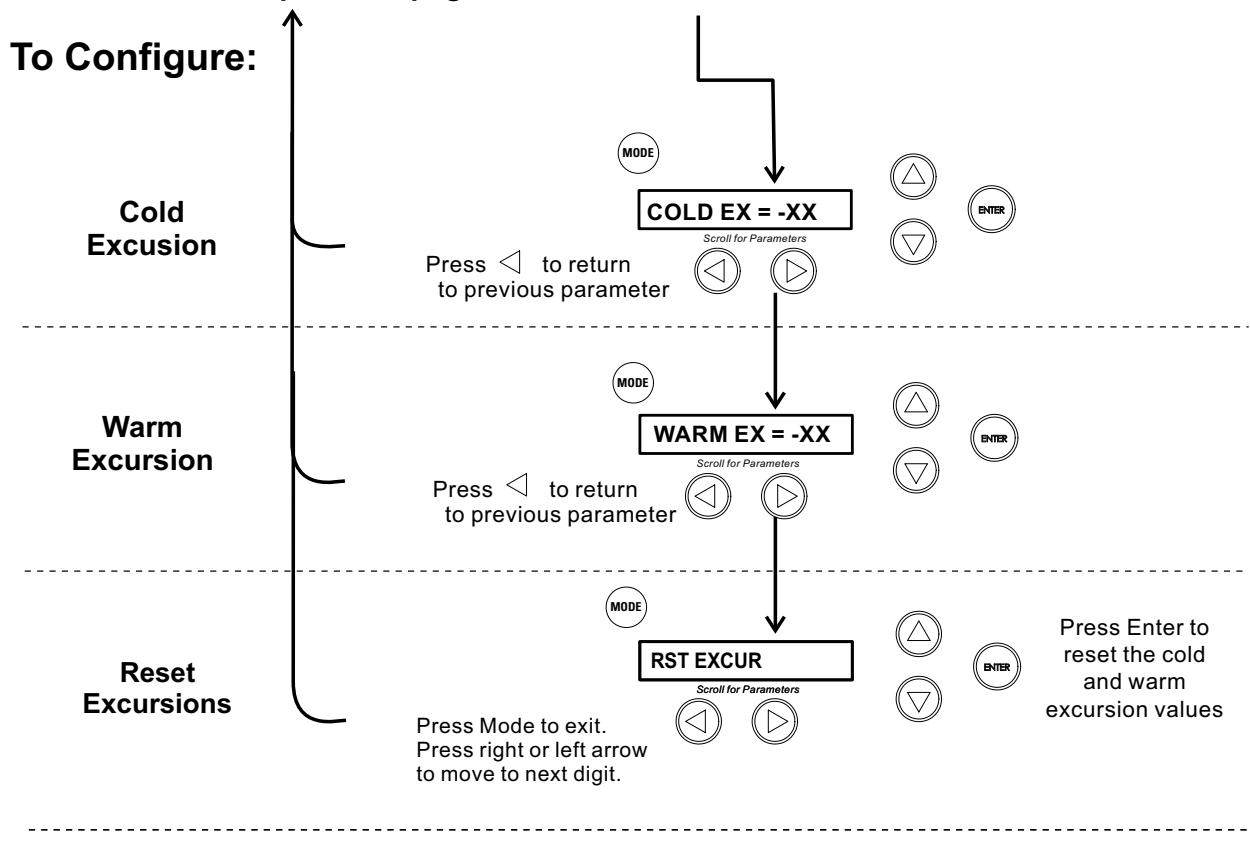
To Configure:

MODE

COLD EX = -XX

Scroll for Parameters

ENTER

Cold Excusion

Press ◁ to return to previous parameter

MODE

WARM EX = -XX

Scroll for Parameters

ENTER

Warm Excursion

Press ◁ to return to previous parameter

MODE

RST EXCUR

Scroll for Parameters

ENTER

Press Enter to reset the cold and warm excursion values

Reset Excursions

Press Mode to exit. Press right or left arrow to move to next digit.